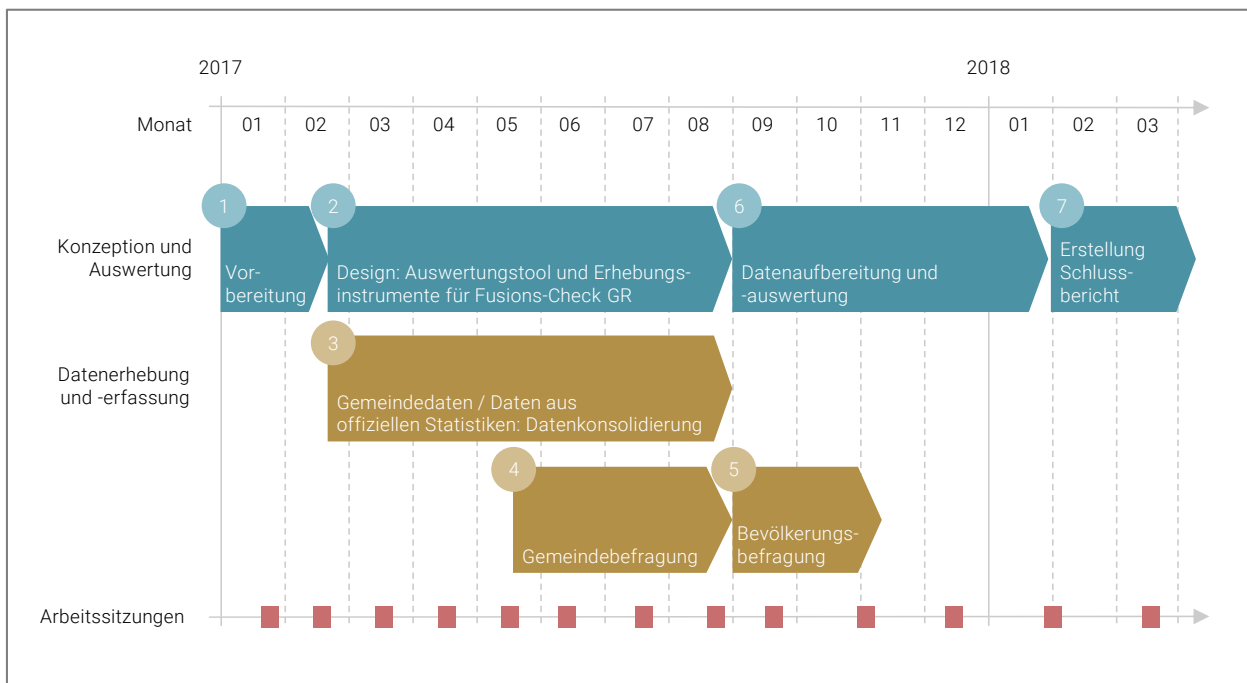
2017

2018

Monat 01 02 03 04 05 06 07 08 09 10 11 12 01 02 03

Konzeption und Auswertung

1 Vorbereitung

2 Design: Auswertungstool und Erhebungsinstrumente für Fusions-Check GR

6 Datenaufbereitung und -auswertung

7 Erstellung Schlussbericht

Datenerhebung und -erfassung

3 Gemeindedaten / Daten aus offiziellen Statistiken: Datenkonsolidierung

4 Gemeindebefragung

5 Bevölkerungsbefragung

Arbeitssitzungen